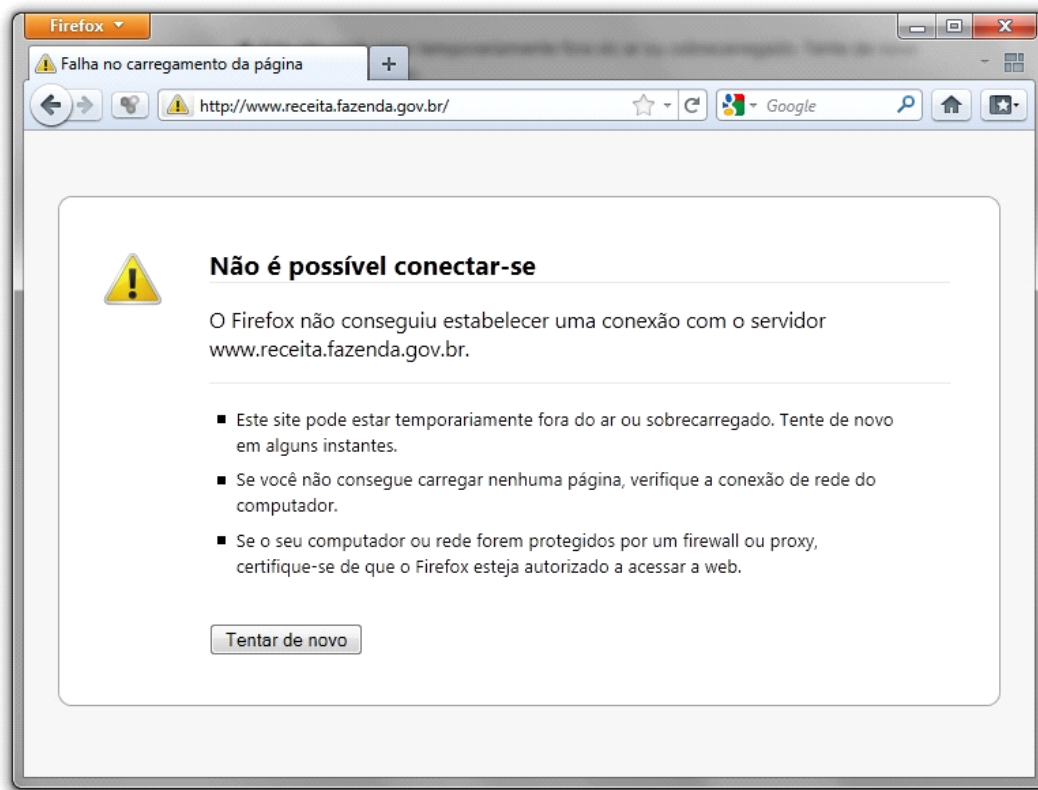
Firefox

Falha no carregamento da página

+

http://www.receita.fazenda.gov.br/

Google

Não é possível conectar-se

O Firefox não conseguiu estabelecer uma conexão com o servidor www.receita.fazenda.gov.br.

- Este site pode estar temporariamente fora do ar ou sobrecarregado. Tente de novo em alguns instantes.
- Se você não consegue carregar nenhuma página, verifique a conexão de rede do computador.
- Se o seu computador ou rede forem protegidos por um firewall ou proxy, certifique-se de que o Firefox esteja autorizado a acessar a web.

Tentar de novo